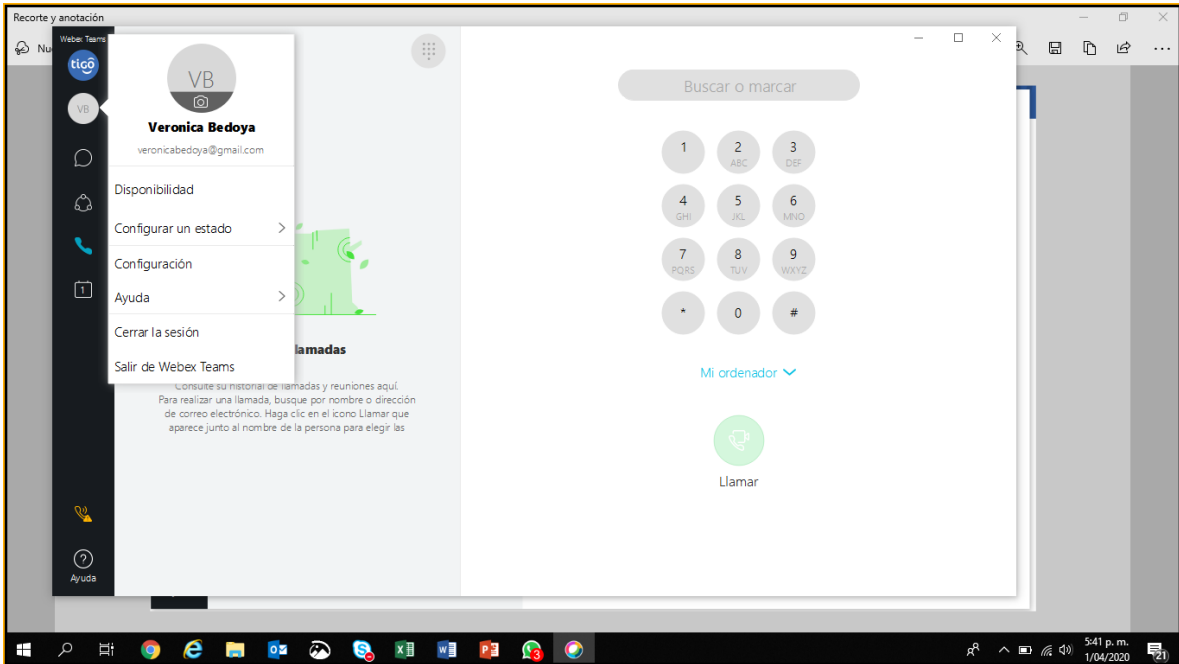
Recorte y anotación

Nu

Webex Teams

tigo

VB

VB

Veronica Bedoya

veronicabedoya@gmail.com

Disponibilidad

Configurar un estado

Configuración

Ayuda

Cerrar la sesión

Salir de Webex Teams

llamadas

Consulte su historial de llamadas y reuniones aquí. Para realizar una llamada, busque por nombre o dirección de correo electrónico. Haga clic en el icono Llamar que aparece junto al nombre de la persona para elegir las

Ayuda

Buscar o marcar

| 1 | 2 ABC | 3 DEF |
|---|---|---|
| 4 GHI | 5 JKL | 6 MNO |
| 7 PQRS | 8 TUV | 9 WXYZ |
| * | 0 | # |

Mi ordenador

Llamar

3

5:41 p. m.
1/04/2020

21